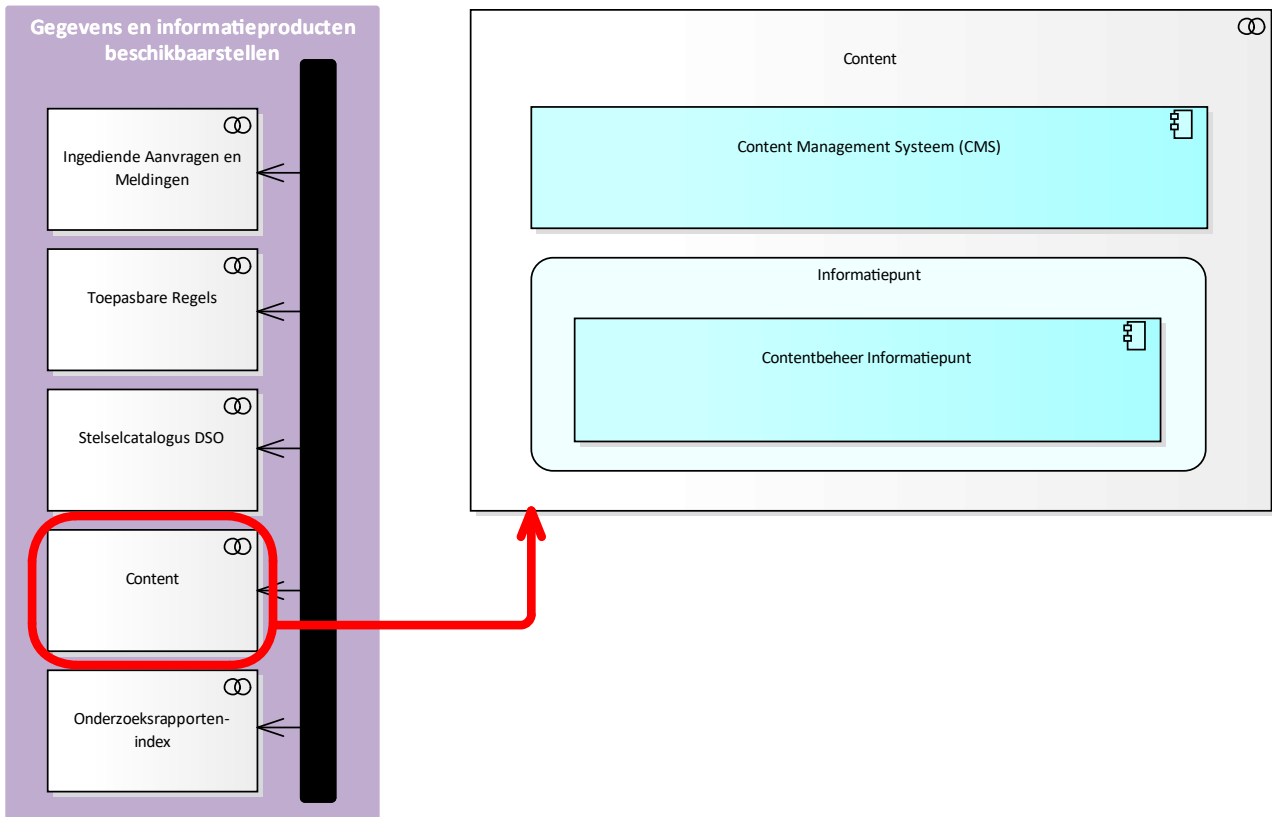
Gegevens en informatieproducten beschikbaarstellen

Ingediende Aanvragen en Meldingen

Toepasbare Regels

Stelselcatalogus DSO

Content

Onderzoeksrapporten-index

Content

Content Management Systeem (CMS)

Informatiepunt

Contentbeheer Informatiepunt